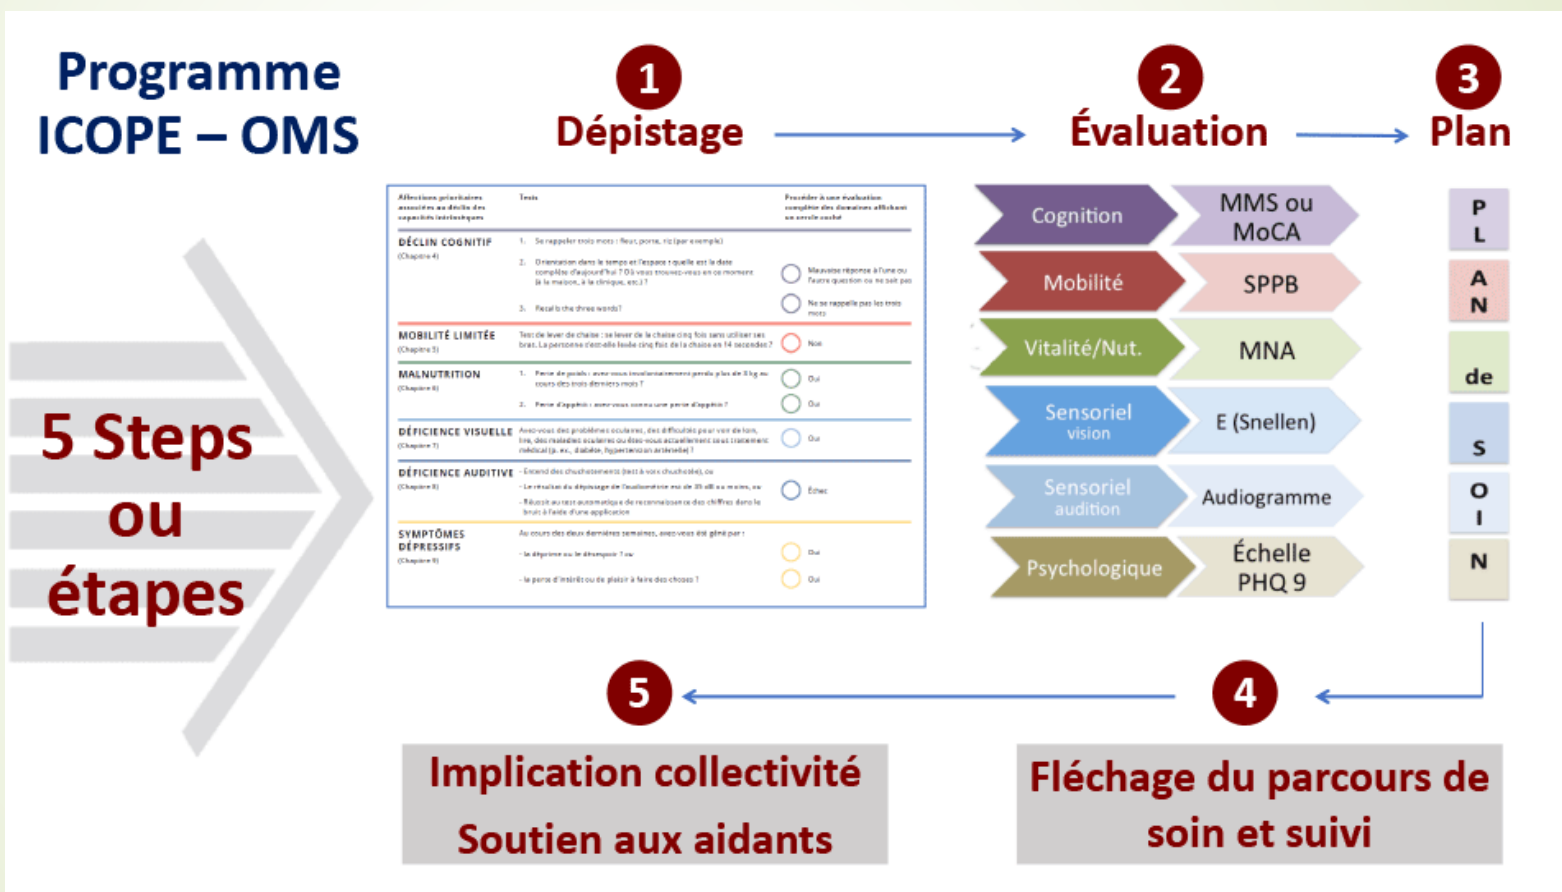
Programme ICOPE – OMS

1 Dépistage

2 Évaluation

3 Plan

5 Steps ou étapes

| Affections prioritaires associées au déclin des capacités intrinsèques | Tests | Procéder à une évaluation complète des domaines affichant un cercle coché |
|---|---|---|
| DÉCLIN COGNITIF (Chapitre 4) | 1. Se rappeler trois mots : fleur, porte, riz (par exemple) 2. Orientation dans le temps et l'espace : quelle est la date complète d'aujourd'hui ? Où vous trouvez-vous en ce moment (à la maison, à la clinique, etc.) ? 3. Recall the three words? | Mauvaise réponse à l'une ou l'autre question ou ne sait pas / Ne se rappelle pas les trois mots |
| MOBILITÉ LIMITÉE (Chapitre 5) | Test de lever de chaise : se lever de la chaise cinq fois sans utiliser ses bras. La personne s'est-elle levée cinq fois de la chaise en 14 secondes ? | Non |
| MALNUTRITION (Chapitre 6) | 1. Perte de poids : avez-vous involontairement perdu plus de 3 kg au cours des trois derniers mois ? 2. Perte d'appétit : avez-vous connu une perte d'appétit ? | Oui / Oui |
| DÉFICIENCE VISUELLE (Chapitre 7) | Avez-vous des problèmes oculaires, des difficultés pour voir de loin, lire, des maladies oculaires ou êtes-vous actuellement sous traitement médical (p. ex., diabète, hypertension artérielle) ? | Oui |
| DÉFICIENCE AUDITIVE (Chapitre 8) | - Entend des chuchotements (test à voix chuchotée), ou - Le résultat du dépistage de l'audiométrie est de 35 dB ou moins, ou - Réussit au test automatique de reconnaissance des chiffres dans le bruit à l'aide d'une application | Échec |
| SYMPTÔMES DÉPRESSIFS (Chapitre 9) | Au cours des deux dernières semaines, avez-vous été gêné par : - le déprime ou le désespoir ? ou - la perte d'intérêt ou de plaisir à faire des choses ? | Oui / Oui |

| | |
|---|---|
| Cognition | MMS ou MoCA |
| Mobilité | SPPB |
| Vitalité/Nut. | MNA |
| Sensoriel vision | E (Snellen) |
| Sensoriel audition | Audiogramme |
| Psychologique | Échelle PHQ 9 |

P L A N de S O I N

5

4

Implication collectivité
Soutien aux aidants

Fléchage du parcours de soin et suivi